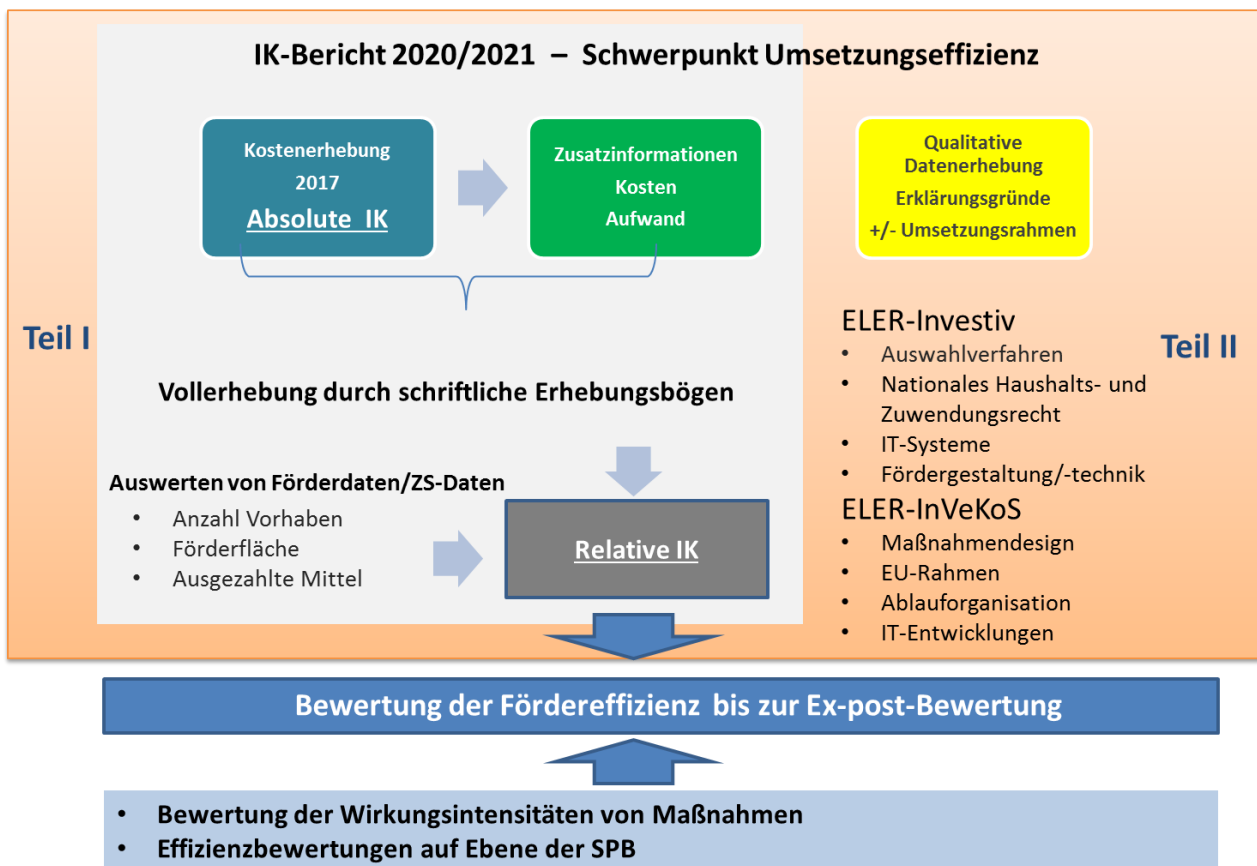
IK-Bericht 2020/2021 – Schwerpunkt Umsetzungseffizienz

Kostenerhebung
2017
Absolute IK

Zusatzinformationen
Kosten
Aufwand

Qualitative Datenerhebung
Erklärungsgründe
+/- Umsetzungsrahmen

Teil I

Vollerhebung durch schriftliche Erhebungsbögen

Auswerten von Förderdaten/ZS-Daten
- Anzahl Vorhaben
- Förderfläche
- Ausgezahlte Mittel

Relative IK

ELER-Investiv
- Auswahlverfahren
- Nationales Haushalts- und Zuwendungsrecht
- IT-Systeme
- Fördergestaltung/-technik

ELER-InVeKoS
- Maßnahmendesign
- EU-Rahmen
- Ablauforganisation
- IT-Entwicklungen

Teil II

Bewertung der Fördereffizienz bis zur Ex-post-Bewertung

- Bewertung der Wirkungsintensitäten von Maßnahmen
- Effizienzbewertungen auf Ebene der SPB